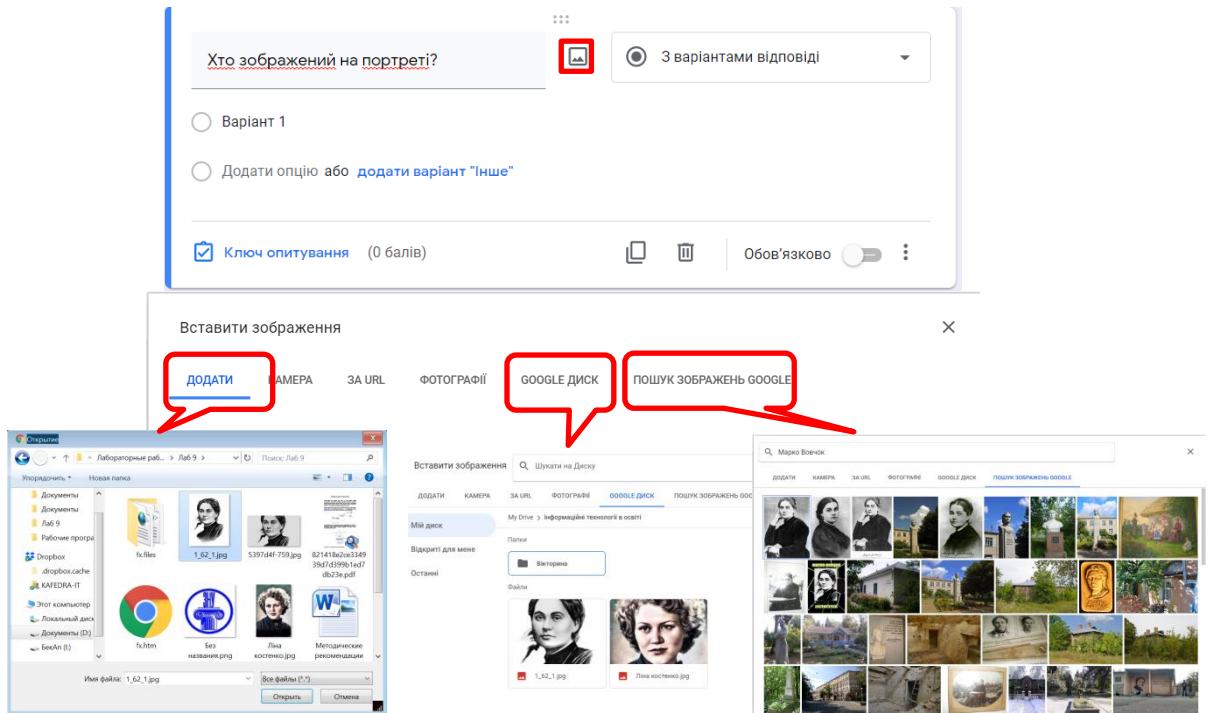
Хто зображений на портреті?

З варіантами відповіді

Варіант 1

Додати опцію або додати варіант "Інше"

Ключ опитування (0 балів)

Обов'язково

Вставити зображення

ДОДАТИ КАМЕРА ЗА URL ФОТОГРАФІЇ GOOGLE ДИСК ПОШУК ЗОБРАЖЕНЬ GOOGLE

Открытие

Лабораторные раб... › Лаб 9 ›

Поиск: Лаб 9

Упорядочить ▾ Новая папка

Документы
Документы
Лаб 9
Рабочие програ
Dropbox
.dropbox.cache
KAFEDRA-IT
Этот компьютер
Локальный диск
Документы (D:)
БекАп (I:)

fx.files
1_62_1.jpg
5397d4f-759.jpg
821418e2ce334939d7d399b1ed7db23e.pdf
fx.htm
Без названия.png
Ліна костенко.jpg
Методические рекомендации

Имя файла: 1_62_1.jpg
Все файлы (*.*)
Открыть Отмена

Вставити зображення
Шукати на Диску
ДОДАТИ КАМЕРА ЗА URL ФОТОГРАФІЇ GOOGLE ДИСК ПОШУК ЗОБРАЖЕНЬ GOOGLE
Мій диск
Відкриті для мене
Останні
My Drive › Інформаційні технології в освіті
Папки
Вікторина
Файли
1_62_1.jpg
Ліна костенко.jpg

Марко Вовчок
ДОДАТИ КАМЕРА ЗА URL ФОТОГРАФІЇ GOOGLE ДИСК ПОШУК ЗОБРАЖЕНЬ GOOGLE